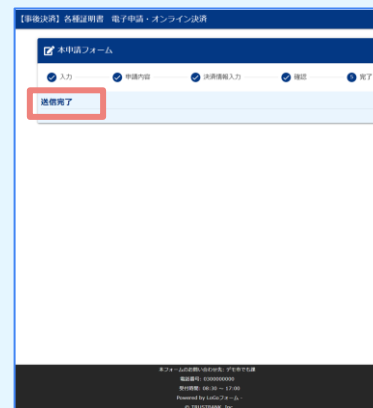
【事後決済】各種証明書　電子申請・オンライン決済

本申請フォーム

入力
申請内容
決済情報入力
確認
5 完了

送信完了

本フォームのお問い合わせ先：デモ用でも課
電話番号：0300000000
受付時間：08:30 ～ 17:00
Powered by LoGoフォーム
© TRUSTBANK, Inc.